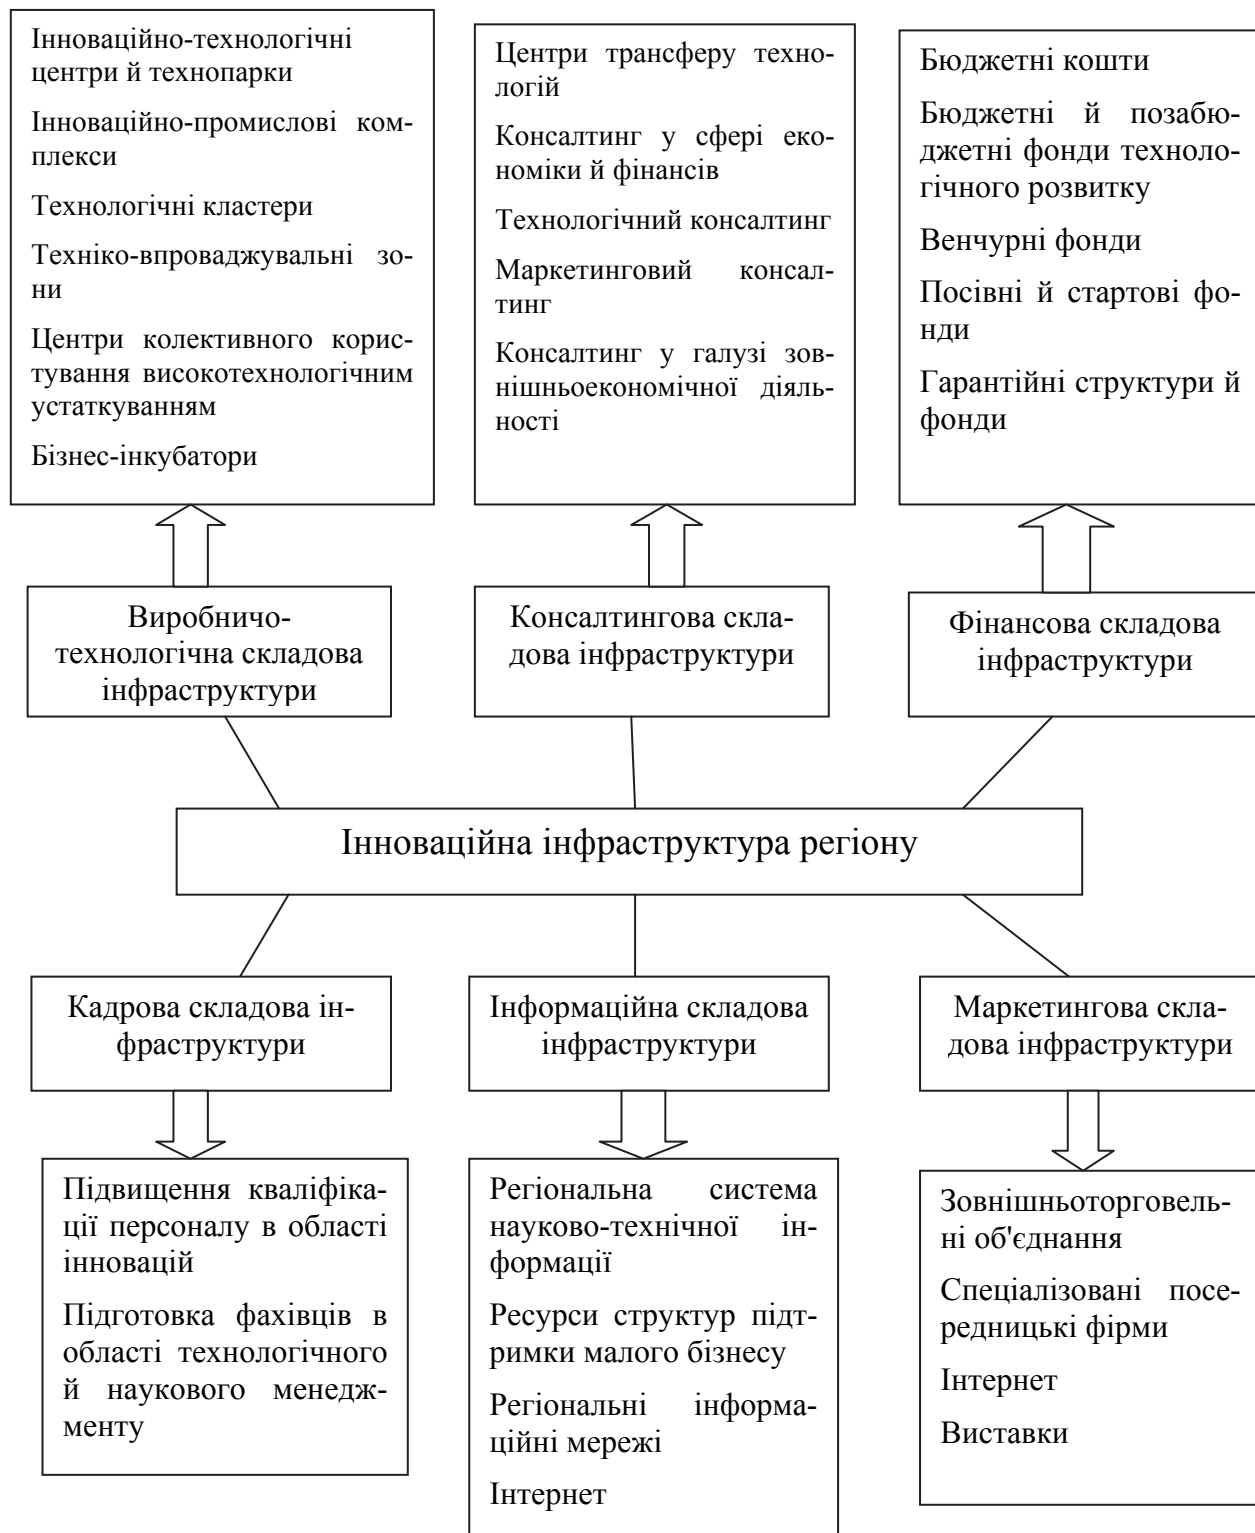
Інноваційно-технологічні центри й технопарки

Інноваційно-промислові комплекси

Технологічні кластери

Техніко-впроваджувальні зони

Центри колективного користування високотехнологічним устаткуванням

Бізнес-інкубатори

Центри трансферу технологій

Консалтинг у сфері економіки й фінансів

Технологічний консалтинг

Маркетинговий консалтинг

Консалтинг у галузі зовнішньоекономічної діяльності

Бюджетні кошти

Бюджетні й позабюджетні фонди технологічного розвитку

Венчурні фонди

Посівні й стартові фонди

Гарантійні структури й фонди

Виробничо-технологічна складова інфраструктури

Консалтингова складова інфраструктури

Фінансова складова інфраструктури

Інноваційна інфраструктура регіону

Кадрова складова інфраструктури

Інформаційна складова інфраструктури

Маркетингова складова інфраструктури

Підвищення кваліфікації персоналу в області інновацій

Підготовка фахівців в області технологічного й наукового менеджменту

Регіональна система науково-технічної інформації

Ресурси структур підтримки малого бізнесу

Регіональні інформаційні мережі

Інтернет

Зовнішньоторговельні об'єднання

Спеціалізовані посередницькі фірми

Інтернет

Виставки